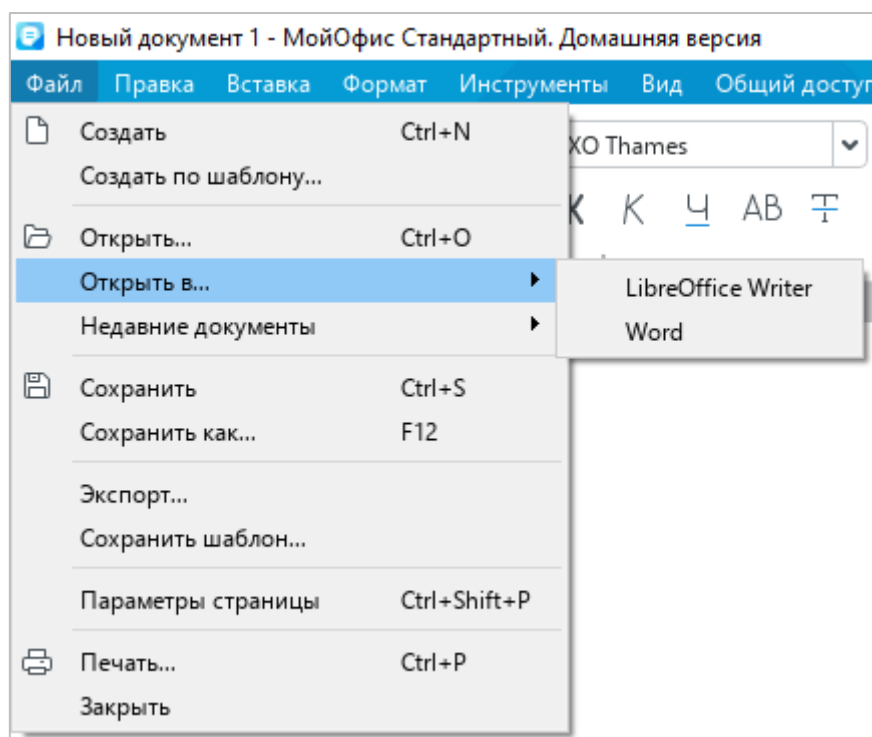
Новый документ 1 - МойОфис Стандартный. Домашняя версия

Файл Правка Вставка Формат Инструменты Вид Общий доступ

Создать Ctrl+N
Создать по шаблону...

Открыть... Ctrl+O
Открыть в...
Недавние документы

Сохранить Ctrl+S
Сохранить как... F12

Экспорт...
Сохранить шаблон...

Параметры страницы Ctrl+Shift+P

Печать... Ctrl+P
Закрыть

XO Thames

К К Ч АВ Т

LibreOffice Writer
Word